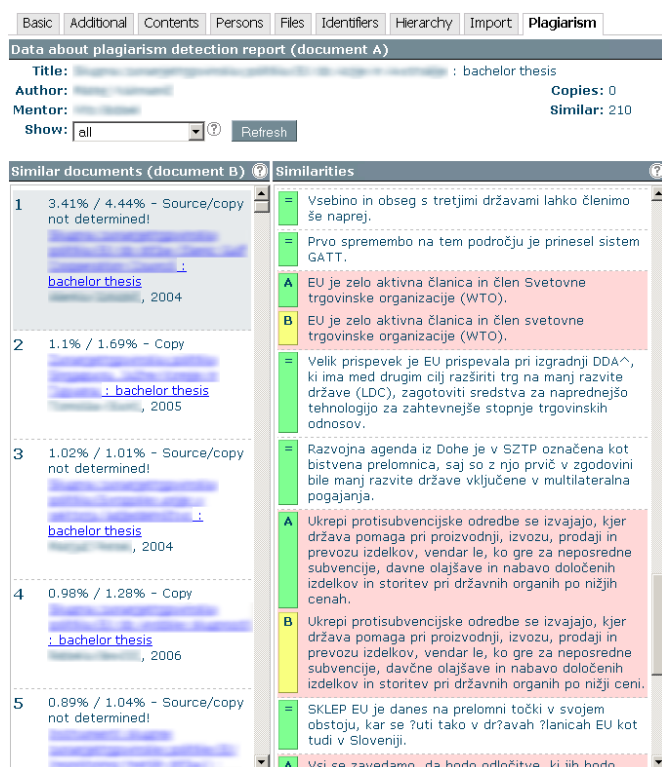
Basic | Additional | Contents | Persons | Files | Identifiers | Hierarchy | Import | Plagiarism

Data about plagiarism detection report (document A)

Title: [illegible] : bachelor thesis
Author: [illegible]
Mentor: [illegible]
Show: all ? Refresh

Copies: 0
Similar: 210

Similar documents (document B) ?

1 3.41% / 4.44% - Source/copy not determined!
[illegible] : bachelor thesis
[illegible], 2004

2 1.1% / 1.69% - Copy
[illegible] : bachelor thesis
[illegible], 2005

3 1.02% / 1.01% - Source/copy not determined!
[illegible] : bachelor thesis
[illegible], 2004

4 0.98% / 1.28% - Copy
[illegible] : bachelor thesis
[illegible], 2006

5 0.89% / 1.04% - Source/copy not determined!
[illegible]

Similarities ?

= Vsebino in obseg s tretjimi državami lahko členimo še naprej.

= Prvo spremembo na tem področju je prinesel sistem GATT.

A EU je zelo aktivna članica in člen Svetovne trgovinske organizacije (WTO).

B EU je zelo aktivna članica in člen svetovne trgovinske organizacije (WTO).

= Velik prispevek je EU prispevala pri izgradnji DDA^, ki ima med drugim cilj razširiti trg na manj razvite države (LDC), zagotoviti sredstva za naprednejšo tehnologijo za zahtevnejše stopnje trgovinskih odnosov.

= Razvojna agenda iz Dohe je v SZTP označena kot bistvena prelomnica, saj so z njo prvič v zgodovini bile manj razvite države vključene v multilateralna pogajanja.

A Ukrepi protisubvencijske odredbe se izvajajo, kjer država pomaga pri proizvodnji, izvozu, prodaji in prevozu izdelkov, vendar le, ko gre za neposredne subvencije, davne olajšave in nabavo določenih izdelkov in storitev pri državnih organih po nižjih cenah.

B Ukrepi protisubvencijske odredbe se izvajajo, kjer država pomaga pri proizvodnji, izvozu, prodaji in prevozu izdelkov, vendar le, ko gre za neposredne subvencije, davčne olajšave in nabavo določenih izdelkov in storitev pri državnih organih po nižji ceni.

= SKLEP EU je danes na prelomni točki v svojem obstoju, kar se ?uti tako v dr?avah ?lanicah EU kot tudi v Sloveniji.

A Vsi se zavedamo, da bodo odločitve, ki jih bodo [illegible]